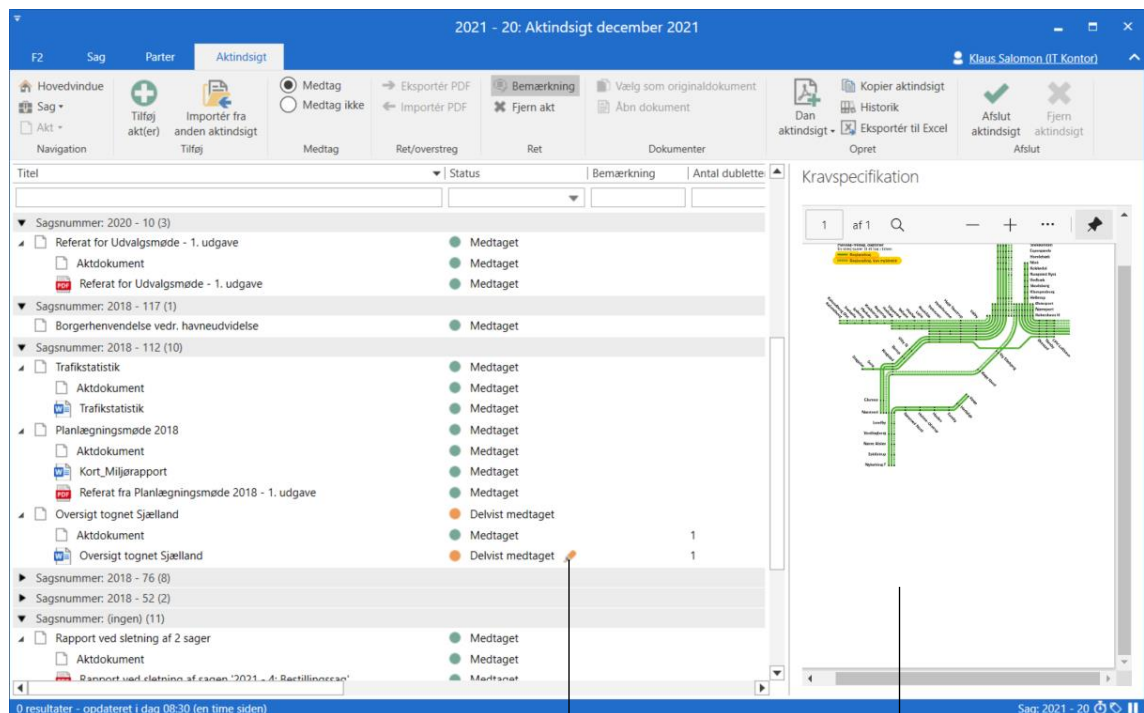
2021 - 20: Aktindsigt december 2021

F2 Sag Parter Aktindsigt

Klaus Salomon (IT Kontor)

Hovedvindue
Sag
Akt
Navigation

Tilføj akt(er)
Importér fra anden aktindsigt
Tilføj

Medtag
Medtag ikke
Medtag

Eksportér PDF
Importér PDF
Ret/overstreg

Bemærkning
Fjern akt
Ret

Vælg som originaldokument
Åbn dokument
Dokumenter

Dan aktindsigt
Kopier aktindsigt
Historik
Eksportér til Excel
Opret

Afslut aktindsigt
Fjern aktindsigt
Afslut

| Titel | Status | Bemærkning | Antal dubletter |
|---|---|---|---|
| Sagsnummer: 2020 - 10 (3) | | | |
| Referat for Udvalgsmøde - 1. udgave | Medtaget | | |
| Aktdokument | Medtaget | | |
| Referat for Udvalgsmøde - 1. udgave | Medtaget | | |
| Sagsnummer: 2018 - 117 (1) | | | |
| Borgerhenvendelse vedr. havneudvidelse | Medtaget | | |
| Sagsnummer: 2018 - 112 (10) | | | |
| Trafikstatistik | Medtaget | | |
| Aktdokument | Medtaget | | |
| Trafikstatistik | Medtaget | | |
| Planlægningsmøde 2018 | Medtaget | | |
| Aktdokument | Medtaget | | |
| Kort_Miljørapport | Medtaget | | |
| Referat fra Planlægningsmøde 2018 - 1. udgave | Medtaget | | |
| Oversigt tognet Sjælland | Delvist medtaget | | |
| Aktdokument | Medtaget | | 1 |
| Oversigt tognet Sjælland | Delvist medtaget | | 1 |
| Sagsnummer: 2018 - 76 (8) | | | |
| Sagsnummer: 2018 - 52 (2) | | | |
| Sagsnummer: (ingen) (11) | | | |
| Rapport ved sletning af 2 sager | Medtaget | | |
| Aktdokument | Medtaget | | |
| Rapport ved sletning af sagen '2021 - 4: Bestillingssag' | Medtaget | | |

Kravspecifikation

1 af 1

0 resultater - opdateret i dag 08:30 (en time siden)

Sag: 2021 - 20